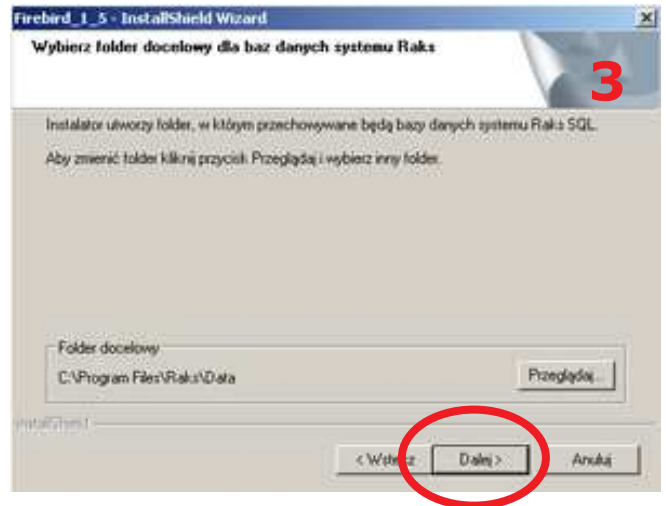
Firebird_1_5 - InstallShield Wizard

Wybierz folder docelowy dla baz danych systemu Raks

3

Instalator utworzy folder, w którym przechowywane będą bazy danych systemu Raks SQL.

Aby zmienić folder kliknij przycisk Przeglądaj i wybierz inny folder.

Folder docelowy

C:\Program Files\Raks\Data

Przeglądaj...

InstallShield

< Wstecz

Dalej >

Anuluj